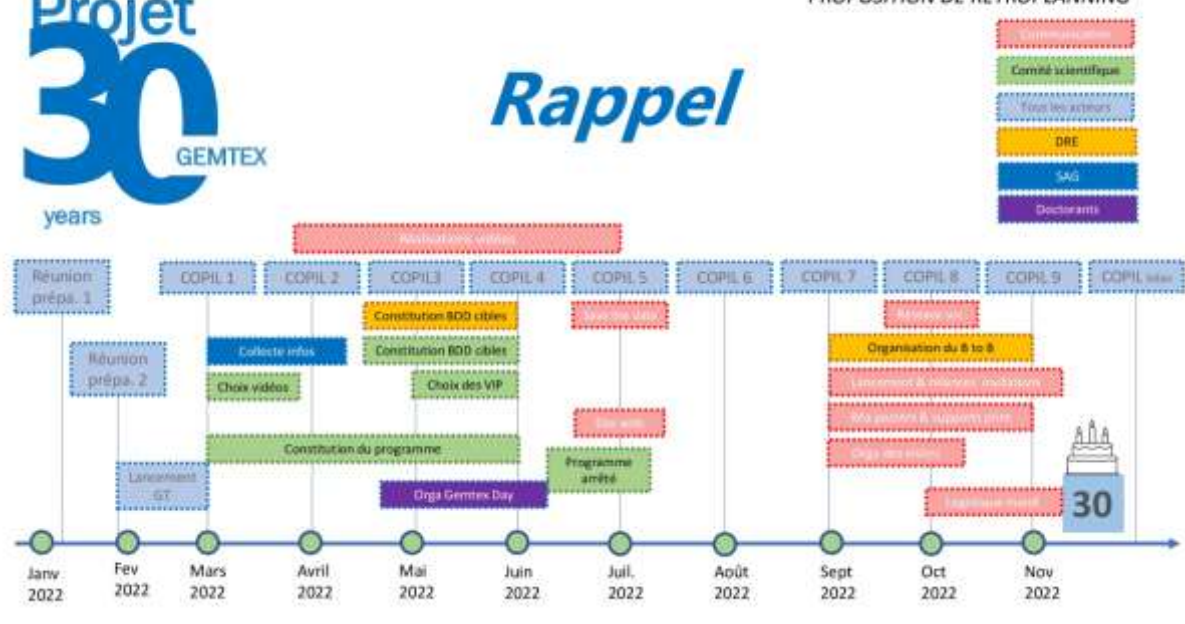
Projet 30 GEMTEX years

PROPOSITION DE RETROPLANNING

Rappel

Communication
Comité scientifique
Tous les acteurs
DRE
SAG
Doctorants

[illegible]

Réunion prépa. 1
COPIL 1
COPIL 2
COPIL3
COPIL 4
COPIL 5
COPIL 6
COPIL 7
COPIL 8
COPIL 9
COPIL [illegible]

Constitution BDD cibles
Save the date
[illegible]
Réunion prépa. 2
Collecte infos
Constitution BDD cibles
Organisation du B to B
Choix vidéos
Choix des VIP
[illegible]
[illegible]
Site web
Constitution du programme
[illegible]
Lancement GT
Programme arrêté
Orga Gemtex Day
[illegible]
30

Janv 2022
Fev 2022
Mars 2022
Avril 2022
Mai 2022
Juin 2022
Juil. 2022
Août 2022
Sept 2022
Oct 2022
Nov 2022